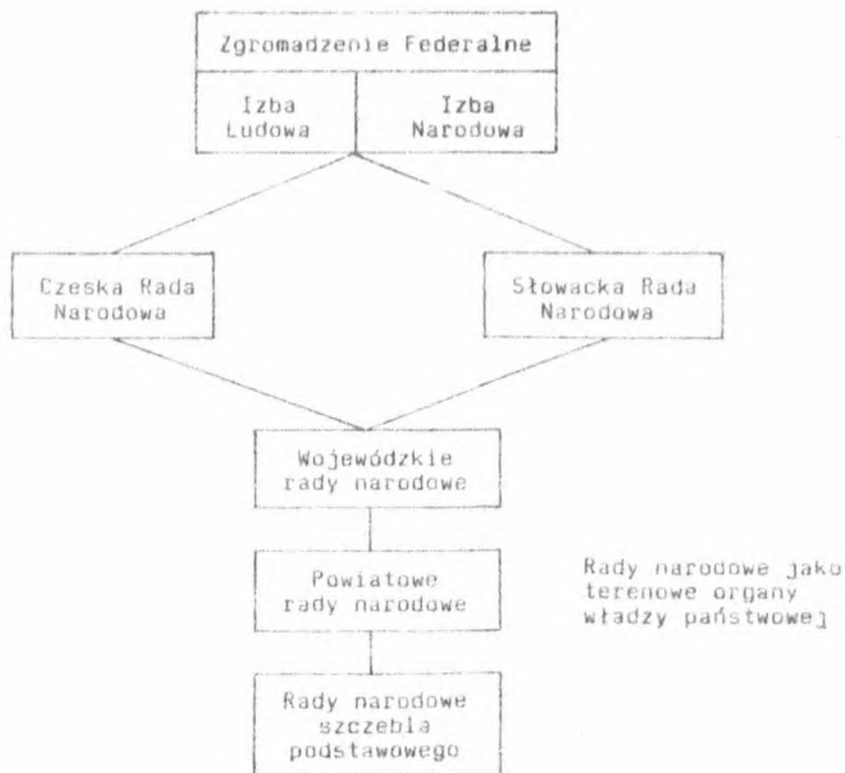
Zgromadzenie Federalne

Izba Ludowa

Izba Narodowa

Czeska Rada Narodowa

Słowacka Rada Narodowa

Wojewódzkie rady narodowe

Powiatowe rady narodowe

Rady narodowe szczebla podstawowego

Rady narodowe jako terenowe organy władzy państwowej